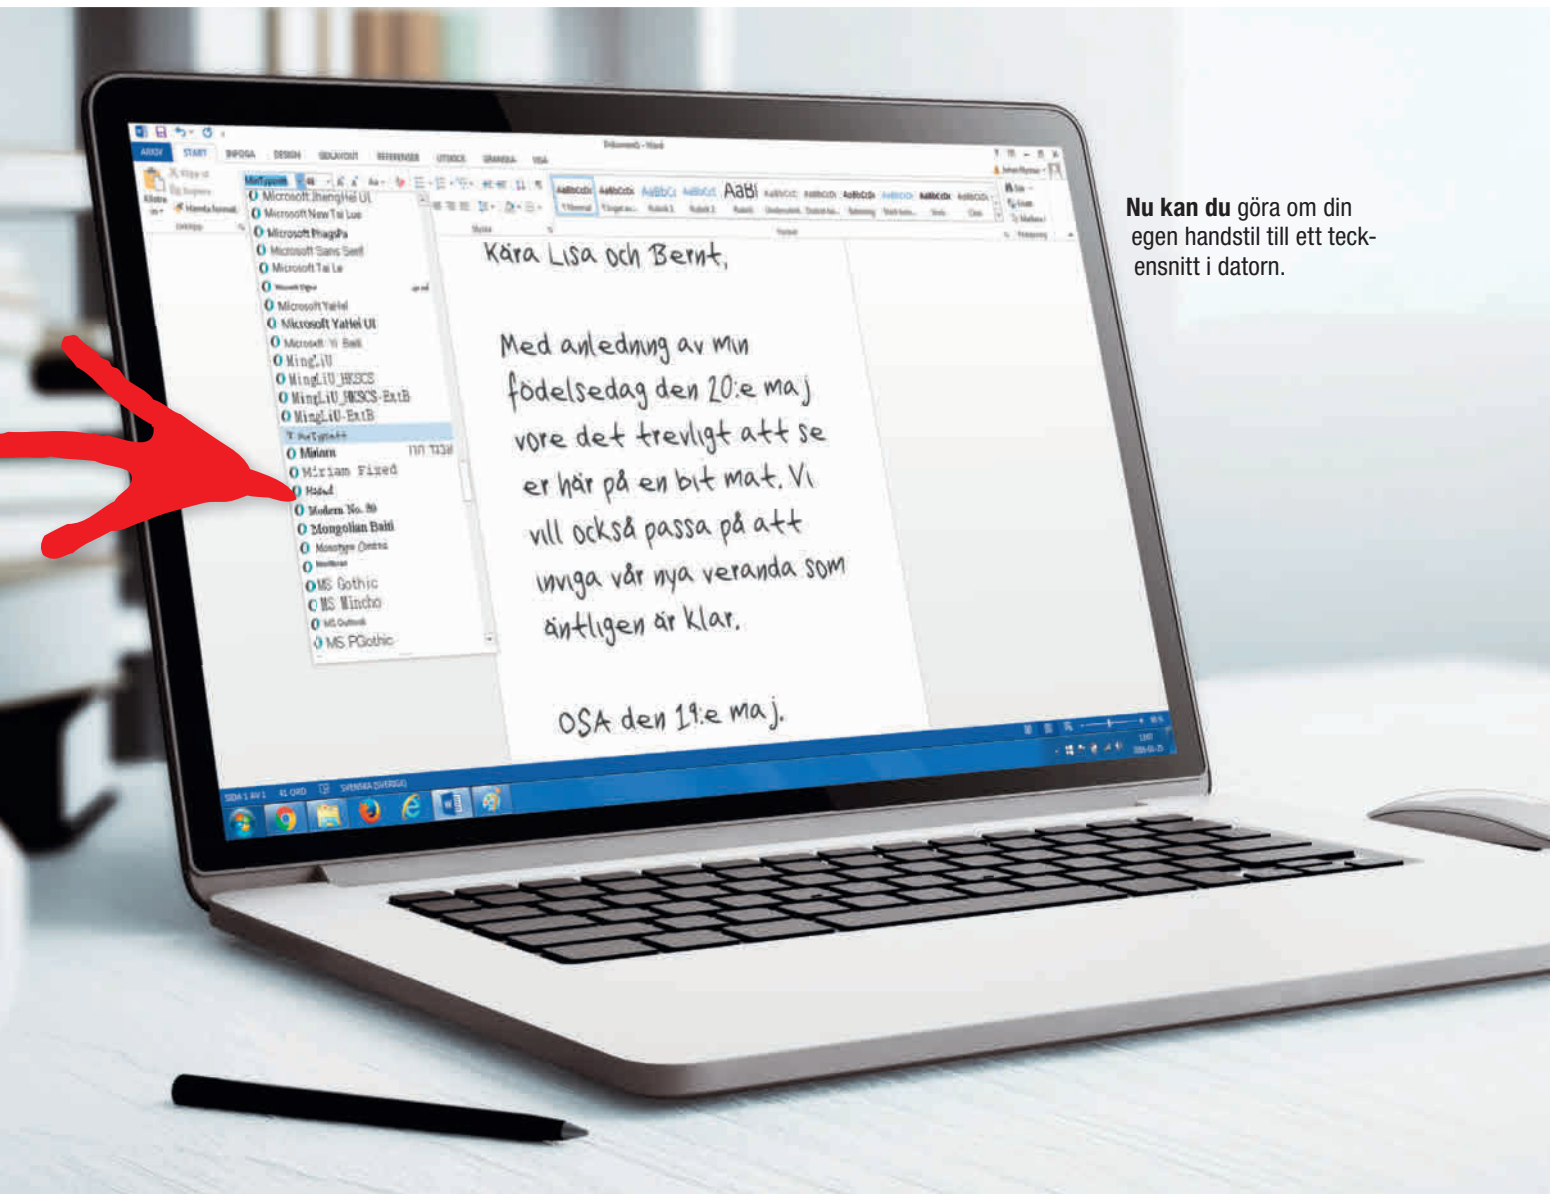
Nu kan du göra om din egen handstil till ett typsnitt i datorn.

ARKIV START INFOGA DESIGN SIDLAYOUT REFERENSER UTSKICK GRANSKA VISA

Microsoft JhengHei UI
Microsoft New Tai Lue
Microsoft PhagsPa
Microsoft Sans Serif
Microsoft Tai Le
Microsoft Yahei
Microsoft YaHei UI
Microsoft Yi Baiti
MingLiU
MingLiU_HKSCS
MingLiU_HKSCS-ExtB
MingLiU-ExtB
Miriam
Miriam Fixed
Modern No. 20
Mongolian Baiti
MS Gothic
MS Mincho
MS PGothic

AaBbCcDc AaBbCcDc AaBbCc AaBbCcC AaBl

Kära Lisa och Bernt,

Med anledning av min födelsedag den 20:e maj vore det trevligt att se er här på en bit mat. Vi vill också passa på att inviga vår nya veranda som äntligen är klar.

OSA den 19:e maj.

SVENSKA (SVERIGE)